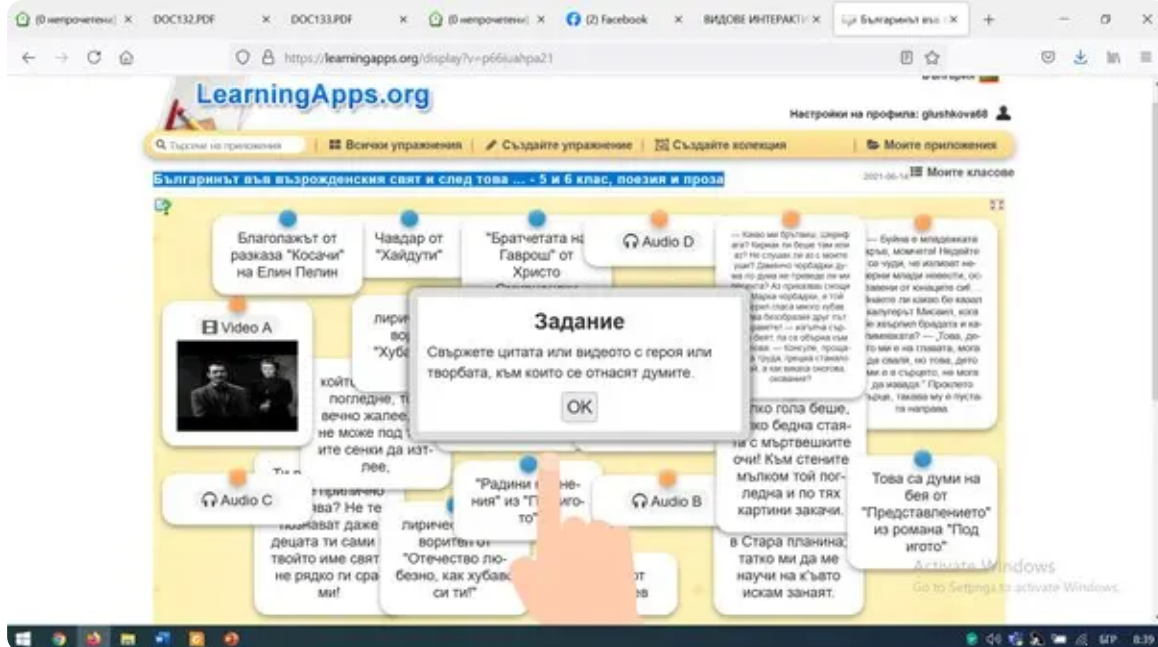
(0 непрочетени) × DOC132.PDF × DOC133.PDF × (0 непрочетени) × (2) Facebook × ВИДОВЕ ИНТЕРАКТИ × Българинът във ×

https://learningapps.org/display?v=p66iuahpa21

LearningApps.org

Настройки на профила: glushkova68

Търсене на приложения | Всички упражнения | Създайте упражнение | Създайте колекция | Моите приложения

Българинът във възрожденския свят и след това ... - 5 и 6 клас, поезия и проза

2021-06-14 Моите класове

Благопажът от разказа "Косачи" на Елин Пелин

Чавдар от "Хайдути"

"Братчетата на Гаврош" от Христо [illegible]

Audio D

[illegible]

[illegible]

Video A

лири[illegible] во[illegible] "Хуба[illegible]

койт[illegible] погледне, т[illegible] вечно жалее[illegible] не може под т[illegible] ите сенки да изт-лее.

Задание

Свържете цитата или видеото с героя или творбата, към които се отнасят думите.

OK

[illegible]ко гола беше, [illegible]ко бедна стая-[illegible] с мъртвешките очи! Към стените мълком той пог-ледна и по тях картини закачи.

Audio C

"Радини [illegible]не-ния" из "П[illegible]иго-то"

Audio B

Това са думи на бея от "Представлението" из романа "Под игото"

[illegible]ва? Не те познават даже децата ти сами твойто име свят не рядко ги сра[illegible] ми!

лиричес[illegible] вориген от "Отечество лю-безно, как хубаво си ти!"

в Стара планина, татко ми да ме научи на къвто искам занаят.

Activate Windows
Go to Settings to activate Windows.

БГР 8:39